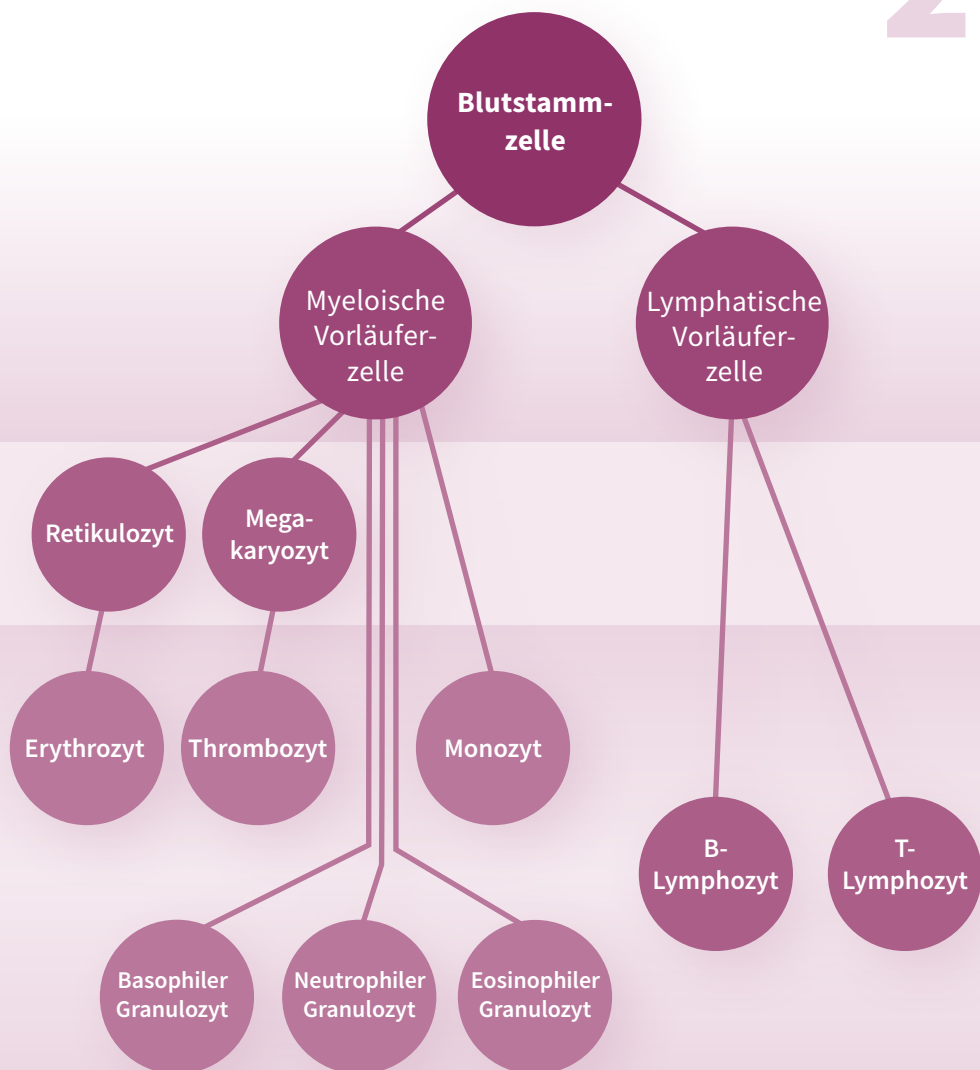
2

Blutstammzelle

Myeloische Vorläuferzelle

Lymphatische Vorläuferzelle

Retikulozyt

Megakaryozyt

Erythrozyt

Thrombozyt

Monozyt

B-Lymphozyt

T-Lymphozyt

Basophiler Granulozyt

Neutrophiler Granulozyt

Eosinophiler Granulozyt